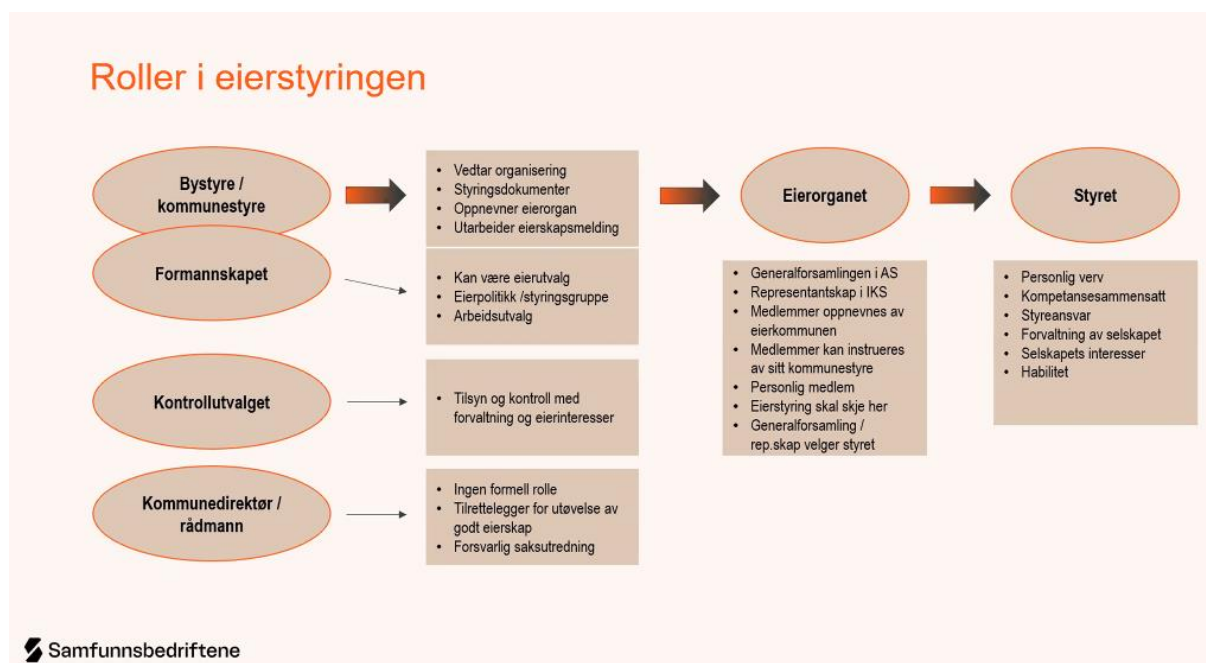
Roller i eierstyringen

Bystyre / kommunestyre

- Vedtar organisering
- Styringsdokumenter
- Oppnevner eierorgan
- Utarbeider eierskapsmelding

Eierorganet

Styret

Formannskapet

- Kan være eierutvalg
- Eierpolitikk /styringsgruppe
- Arbeidsutvalg

- Generalforsamlingen i AS
- Representantskap i IKS
- Medlemmer oppnevnes av eierkommunen
- Medlemmer kan instrueres av sitt kommunestyre
- Personlig medlem
- Eierstyring skal skje her
- Generalforsamling / rep.skap velger styret

- Personlig verv
- Kompetansesammensatt
- Styreansvar
- Forvaltning av selskapet
- Selskapets interesser
- Habilitet

Kontrollutvalget

- Tilsyn og kontroll med forvaltning og eierinteresser

Kommunedirektør / rådmann

- Ingen formell rolle
- Tilrettelegger for utøvelse av godt eierskap
- Forsvarlig saksutredning

Samfunnsbedriftene